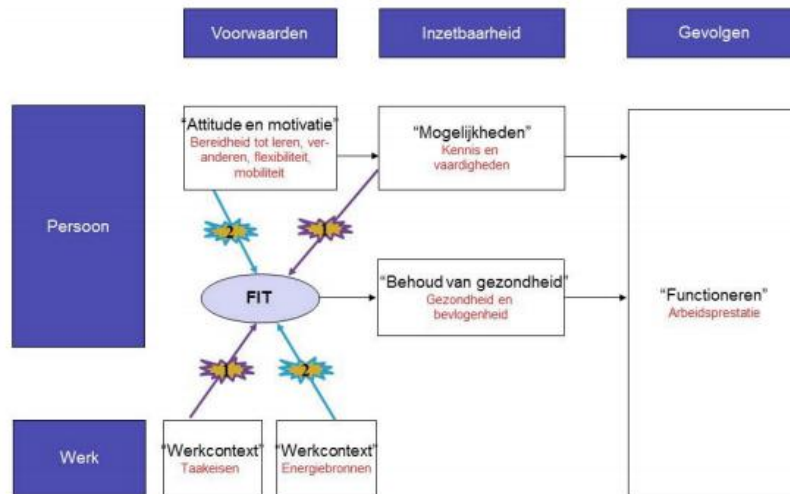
Voorwaarden

Inzetbaarheid

Gevolgen

Persoon

"Attitude en motivatie"
Bereidheid tot leren, veranderen, flexibiliteit, mobiliteit

"Mogelijkheden"
Kennis en vaardigheden

2

1

FIT

"Behoud van gezondheid"
Gezondheid en bevlogenheid

"Functioneren"
Arbeidsprestatie

1

2

Werk

"Werkcontext"
Taakeisen

"Werkcontext"
Energiebronnen